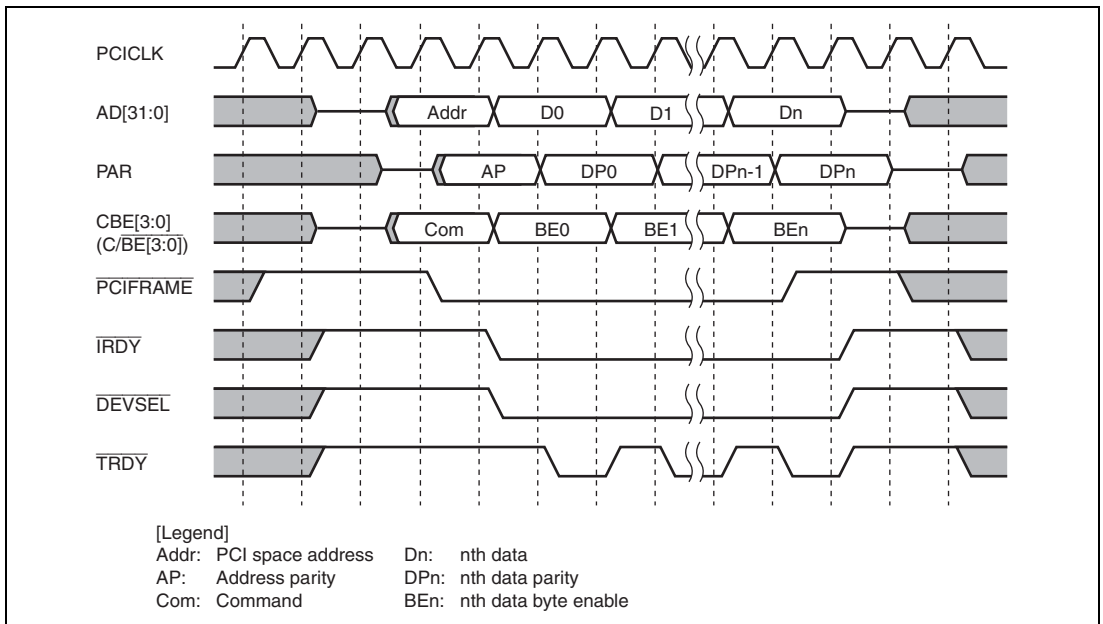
PCICLK

AD[31:0]

Addr D0 D1 Dn

PAR

AP DP0 DPn-1 DPn

CBE[3:0]
(C/$\overline{\text{BE[3:0]}}$)

Com BE0 BE1 BEn

$\overline{\text{PCIFRAME}}$

$\overline{\text{IRDY}}$

$\overline{\text{DEVSEL}}$

$\overline{\text{TRDY}}$

[Legend]
Addr: PCI space address
AP: Address parity
Com: Command

Dn: nth data
DPn: nth data parity
BEn: nth data byte enable